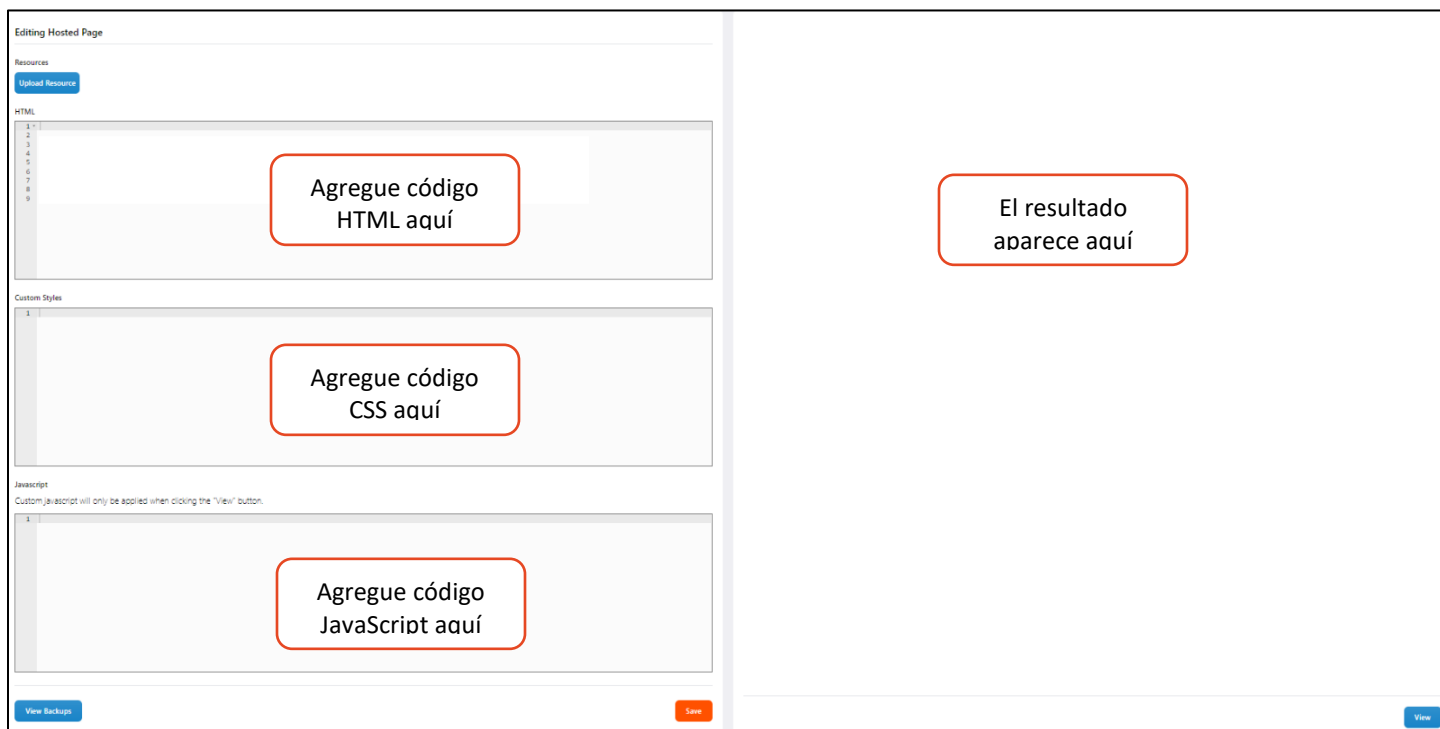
Editing Hosted Page

Resources

Upload Resource

HTML

1
2
3
4
5
6
7
8
9

Agregue código HTML aquí

Custom Styles

1

Agregue código CSS aquí

Javascript

Custom javascript will only be applied when clicking the "View" button.

1

Agregue código JavaScript aquí

View Backups

Save

El resultado aparece aquí

View